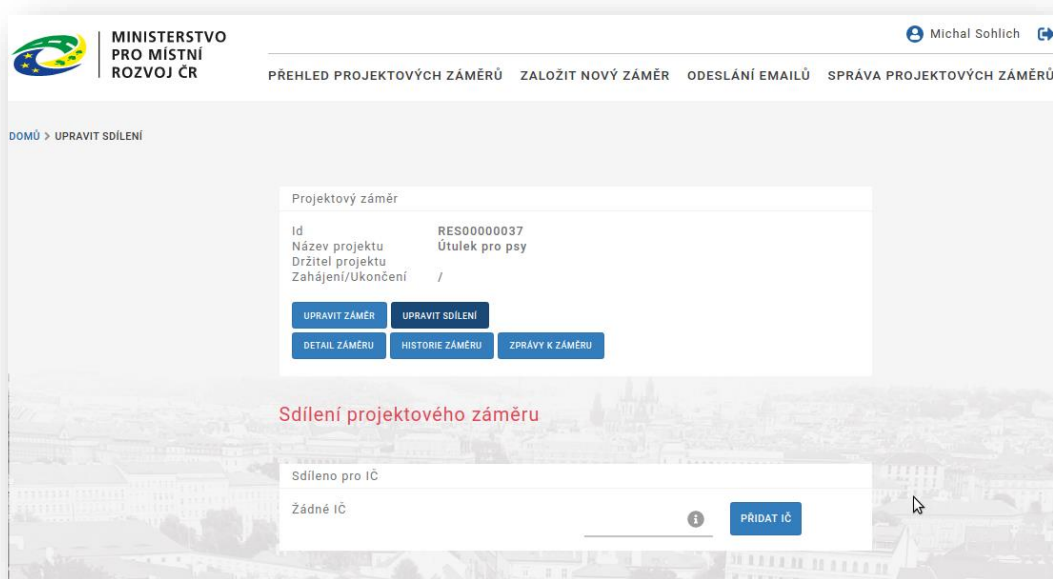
MINISTERSTVO PRO MÍSTNÍ ROZVOJ ČR

Michal Sohlich

PŘEHLED PROJEKTOVÝCH ZÁMĚRŮ ZALOŽIT NOVÝ ZÁMĚR ODESLÁNÍ EMAILŮ SPRÁVA PROJEKTOVÝCH ZÁMĚRŮ

DOMŮ > UPRAVIT SDÍLENÍ

Projektový záměr

Id RES00000037
Název projektu Útulek pro psy
Držitel projektu
Zahájení/Ukončení /

UPRAVIT ZÁMĚR UPRAVIT SDÍLENÍ
DETAIL ZÁMĚRU HISTORIE ZÁMĚRU ZPRÁVY K ZÁMĚRU

Sdílení projektového záměru

Sdíleno pro IČ

Žádné IČ

PŘIDAT IČ